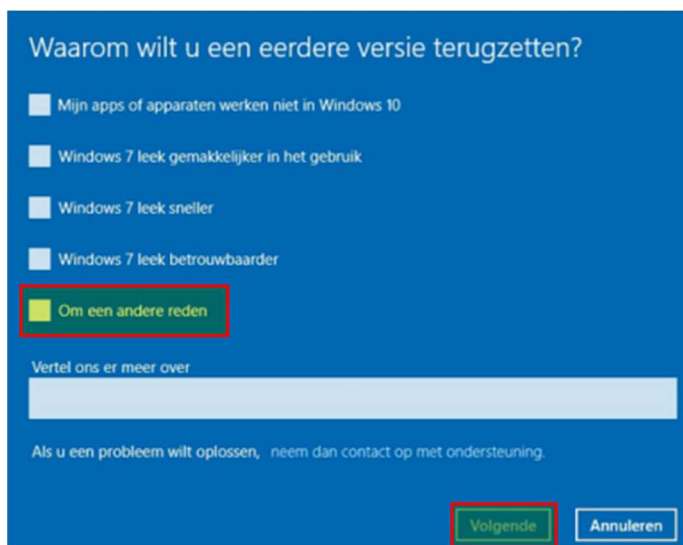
Waarom wilt u een eerdere versie terugzetten?

Mijn apps of apparaten werken niet in Windows 10

Windows 7 leek gemakkelijker in het gebruik

Windows 7 leek sneller

Windows 7 leek betrouwbaarder

Om een andere reden

Vertel ons er meer over

Als u een probleem wilt oplossen, neem dan contact op met ondersteuning.

Volgende

Annuleren